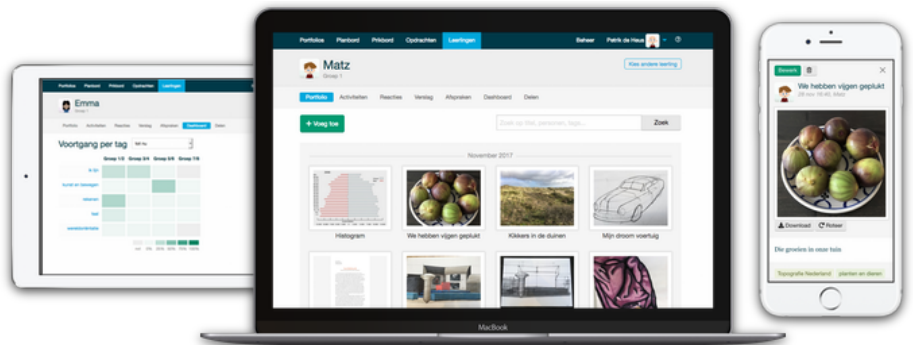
Portfolios Planbord Prikbord Opdrachten Leerlingen

Emma
Groep 1

Portfolio Activiteiten Reacties Verslag Afspraken Dashboard Delen

Voortgang per tag

Groep 1/2 Groep 3/4 Groep 5/6 Groep 7/8

Portfolios Planbord Prikbord Opdrachten Leerlingen Beheer Patrik de Haus

Matz
Groep 1

Kies andere leerling

Portfolio Activiteiten Reacties Verslag Afspraken Dashboard Delen

+ Voeg toe

Zoek

November 2017

Histogram

We hebben vijgen geplukt

Kikkers in de duinen

Mijn droom voertuig

MacBook

Bewerk

We hebben vijgen geplukt

Download Roteer

Die groeien in onze tuin

Topografie Nederland planten en dieren